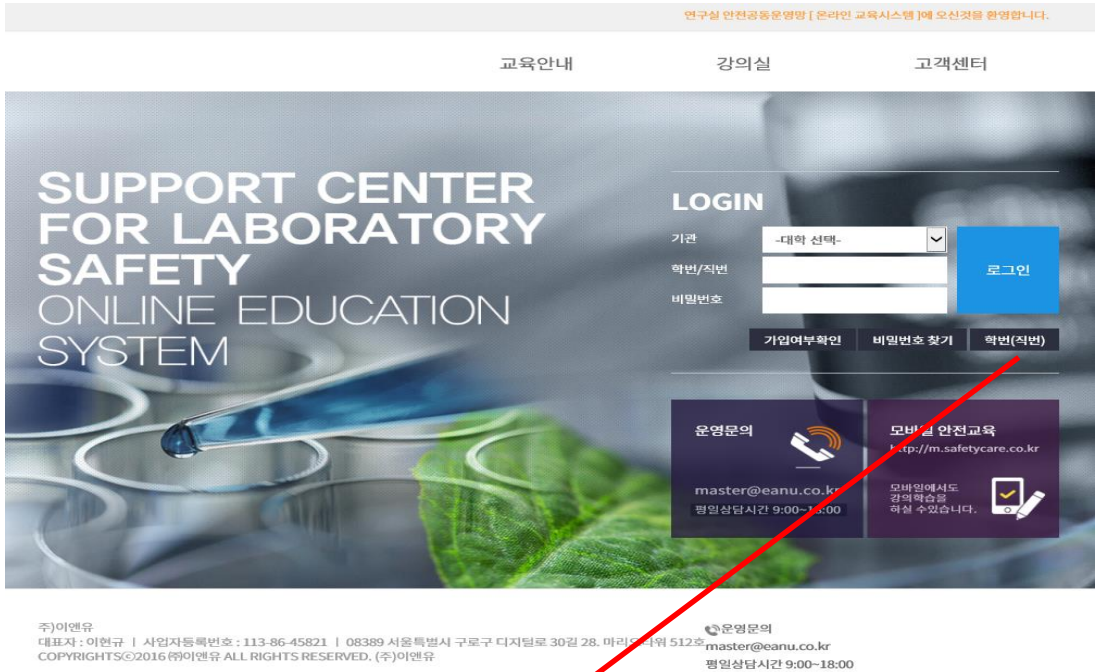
연구실 안전공동운영망 [ 온라인 교육시스템 ]에 오신것을 환영합니다.

교육안내 강의실 고객센터

SUPPORT CENTER FOR LABORATORY SAFETY
ONLINE EDUCATION SYSTEM

LOGIN
기관 -대학 선택-
학번/직번
비밀번호
로그인
가입여부확인 비밀번호 찾기 학번(직번)

운영문의
master@eanu.co.kr
평일상담시간 9:00~18:00

모바일 안전교육
http://m.safetycare.co.kr
모바일에서도 강의학습을 하실 수있습니다.

주)이앤유
대표자 : 이현규 | 사업자등록번호 : 113-86-45821 | 08389 서울특별시 구로구 디지털로 30길 28. 마리오타워 512호
COPYRIGHTS©2016 ㈜이앤유 ALL RIGHTS RESERVED. (주)이앤유

운영문의
master@eanu.co.kr
평일상담시간 9:00~18:00